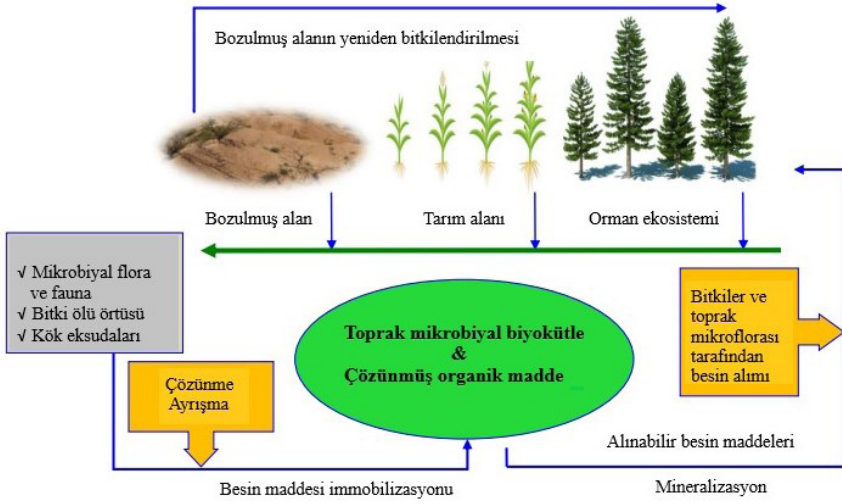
Bozulmuş alanın yeniden bitkilendirilmesi

Bozulmuş alan

Tarım alanı

Orman ekosistemi

√ Mikrobiyal flora ve fauna
√ Bitki ölü örtüsü
√ Kök eksudaları

Toprak mikrobiyal biyokütle
&
Çözünmüş organik madde

Bitkiler ve toprak mikroflorası tarafından besin alımı

Çözünme
Ayrışma

Alınabilir besin maddeleri

Besin maddesi immobilizasyonu

Mineralizasyon